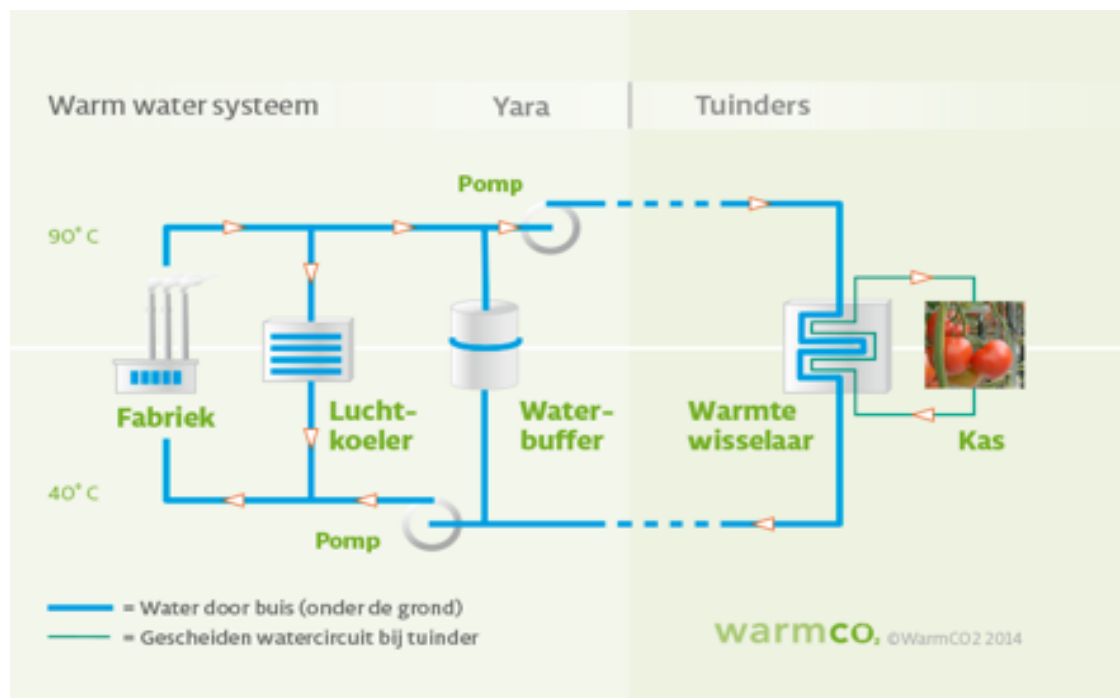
Warm water systeem | Yara | Tuinders

Pomp

90° C

Fabriek

Luchtkoeler

Waterbuffer

Warmte wisselaar

Kas

40° C

Pomp

= Water door buis (onder de grond)
= Gescheiden watercircuit bij tuinder

warmco$_2$ ©WarmCO2 2014